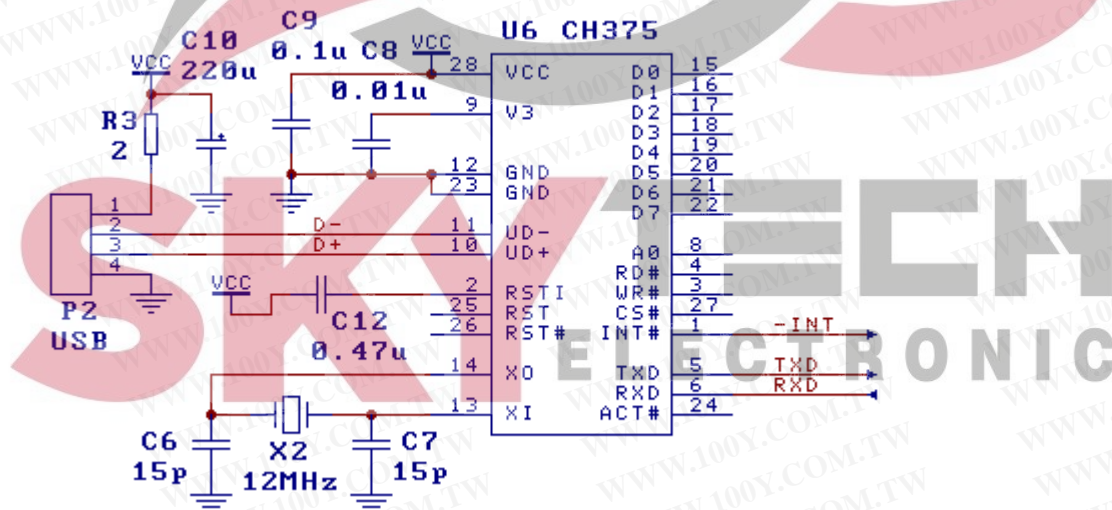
U6 CH375

C9 0.1u C8 0.01u

C10 220u

VCC

VCC

R3 2

28 VCC
9 V3
12 GND
23 GND
11 UD-
10 UD+
2 RSTI
25 RST
26 RST#
14 XO
13 XI

D0 15
D1 16
D2 17
D3 18
D4 19
D5 20
D6 21
D7 22
A0 8
RD# 4
WR# 3
CS# 27
INT# 1
TXD 5
RXD 6
ACT# 24

-INT
TXD
RXD

1
2
3
4
D-
D+

P2 USB

VCC

C12 0.47u

C6 15p

X2 12MHz

C7 15p

SKY TECH ELECTRONIC

WWW.100Y.COM.TW